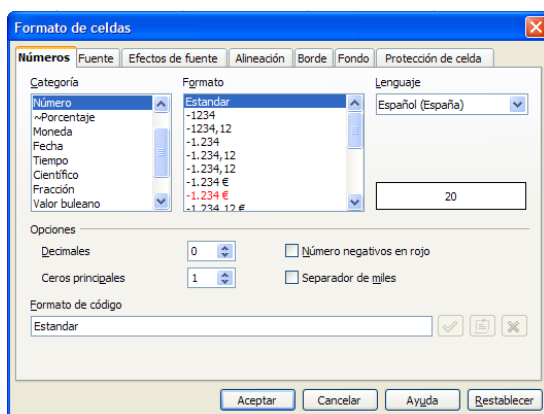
Formato de celdas

Números | Fuente | Efectos de fuente | Alineación | Borde | Fondo | Protección de celda

Categoría
Número
~Porcentaje
Moneda
Fecha
Tiempo
Científico
Fracción
Valor buleano

Formato
Estandar
-1234
-1234,12
-1.234
-1.234,12
-1.234,12
-1.234 €
-1.234 €
-1.234,12 €

Lenguaje
Español (España)

20

Opciones
Decimales 0
Ceros principales 1
Número negativos en rojo
Separador de miles

Formato de código
Estandar

Aceptar | Cancelar | Ayuda | Restablecer